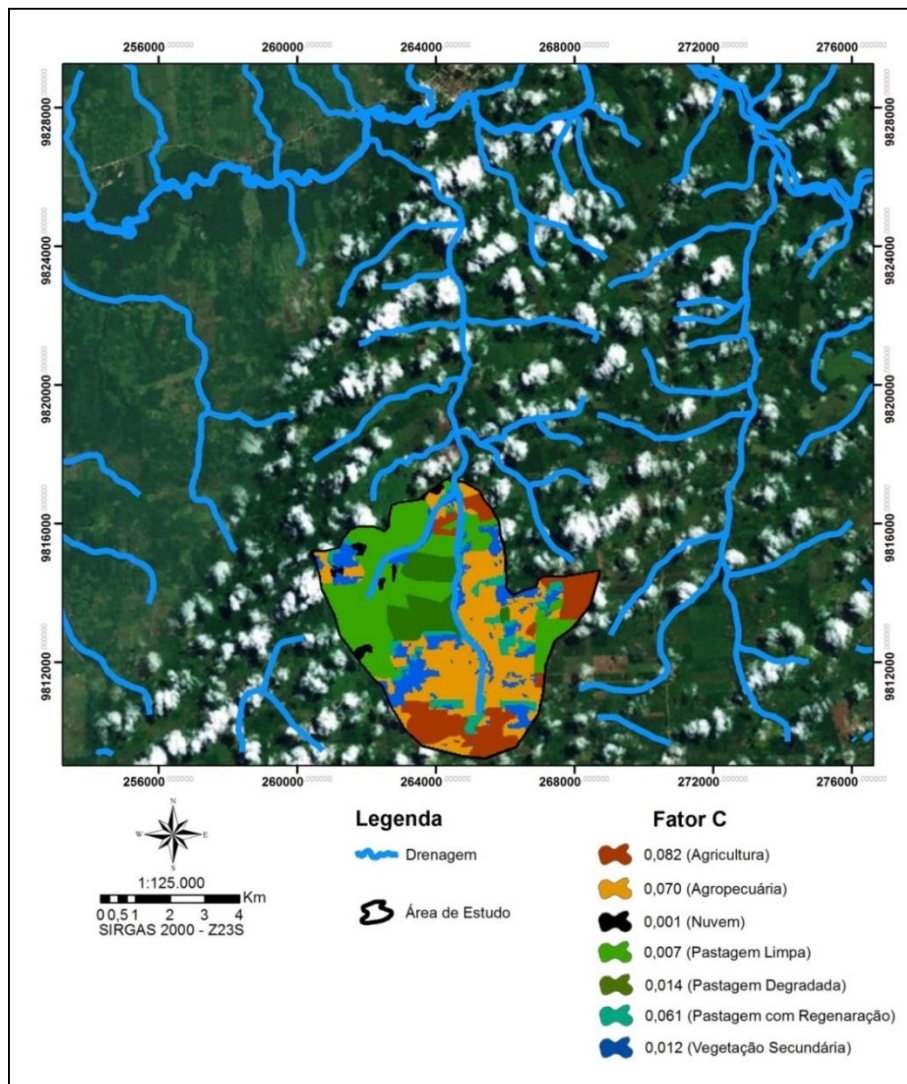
256000 260000 264000 268000 272000 276000

9828000 9824000 9820000 9816000 9812000

9828000 9824000 9820000 9816000 9812000

256000 260000 264000 268000 272000 276000

N
W E
S

1:125.000
0 0,5 1 2 3 4 Km
SIRGAS 2000 - Z23S

Legenda
Drenagem
Área de Estudo

Fator C
0,082 (Agricultura)
0,070 (Agropecuária)
0,001 (Nuvem)
0,007 (Pastagem Limpa)
0,014 (Pastagem Degradada)
0,061 (Pastagem com Regenaração)
0,012 (Vegetação Secundária)